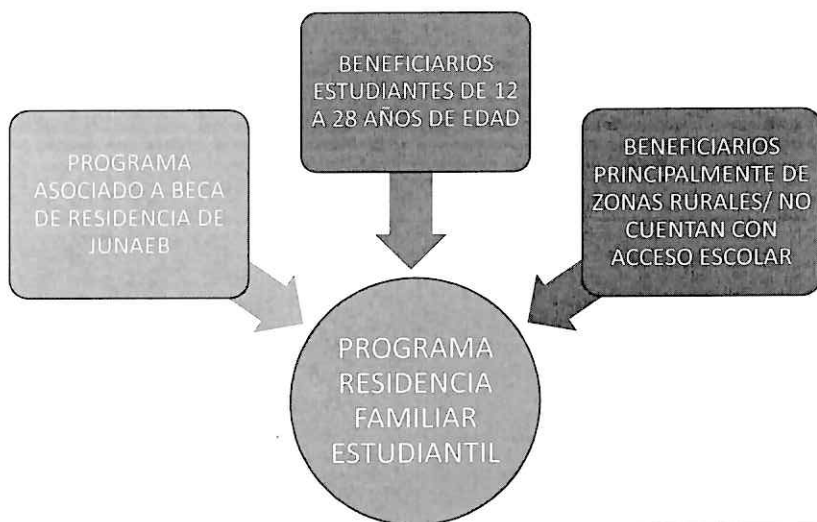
BENEFICIARIOS ESTUDIANTES DE 12 A 28 AÑOS DE EDAD

PROGRAMA ASOCIADO A BECA DE RESIDENCIA DE JUNAEB

BENEFICIARIOS PRINCIPALMENTE DE ZONAS RURALES/ NO CUENTAN CON ACCESO ESCOLAR

PROGRAMA RESIDENCIA FAMILIAR ESTUDIANTIL